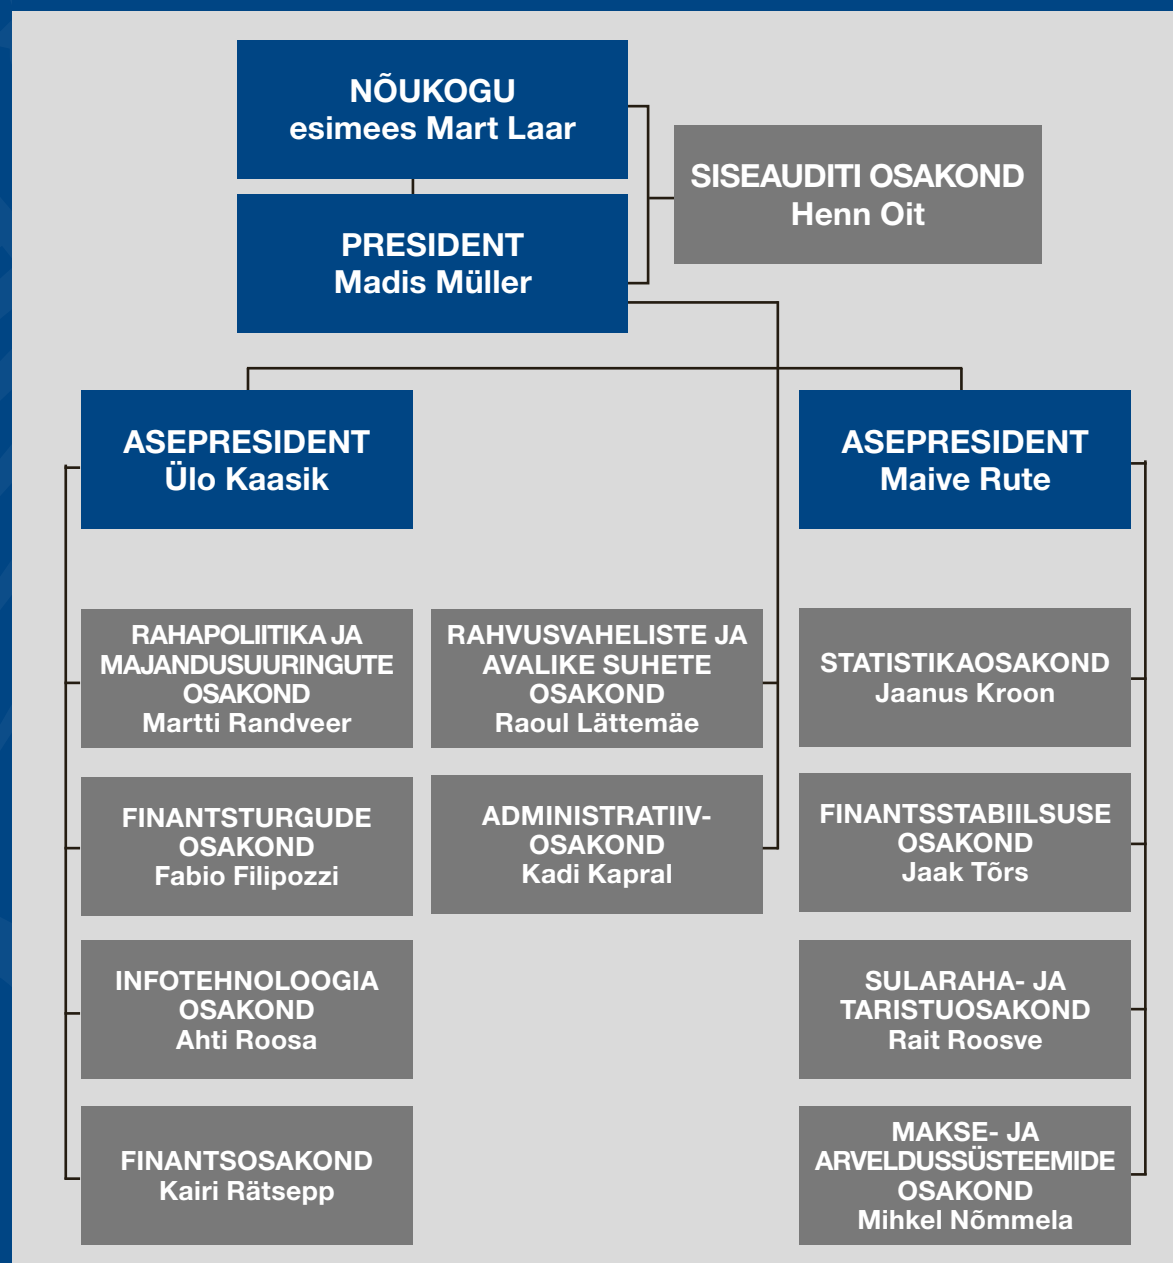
NÕUKOGU
esimees Mart Laar

PRESIDENT
Madis Müller

SISEAUDITI OSAKOND
Henn Oit

ASEPRESIDENT
Ülo Kaasik

ASEPRESIDENT
Maive Rute

RAHAPOLIITIKA JA MAJANDUSUURINGUTE OSAKOND
Martti Randveer

FINANTSTURGUDE OSAKOND
Fabio Filipozzi

INFOTEHNOLOOGIA OSAKOND
Ahti Roosa

FINANTSOSAKOND
Kairi Rätsepp

RAHVUSVAHELISTE JA AVALIKE SUHETE OSAKOND
Raoul Lättemäe

ADMINISTRATIIV-OSAKOND
Kadi Kapral

STATISTIKAOSAKOND
Jaanus Kroon

FINANTSSTABIILSUSE OSAKOND
Jaak Tõrs

SULARAHA- JA TARISTUOSAKOND
Rait Roosve

MAKSE- JA ARVELDUSSÜSTEEMIDE OSAKOND
Mihkel Nõmmela